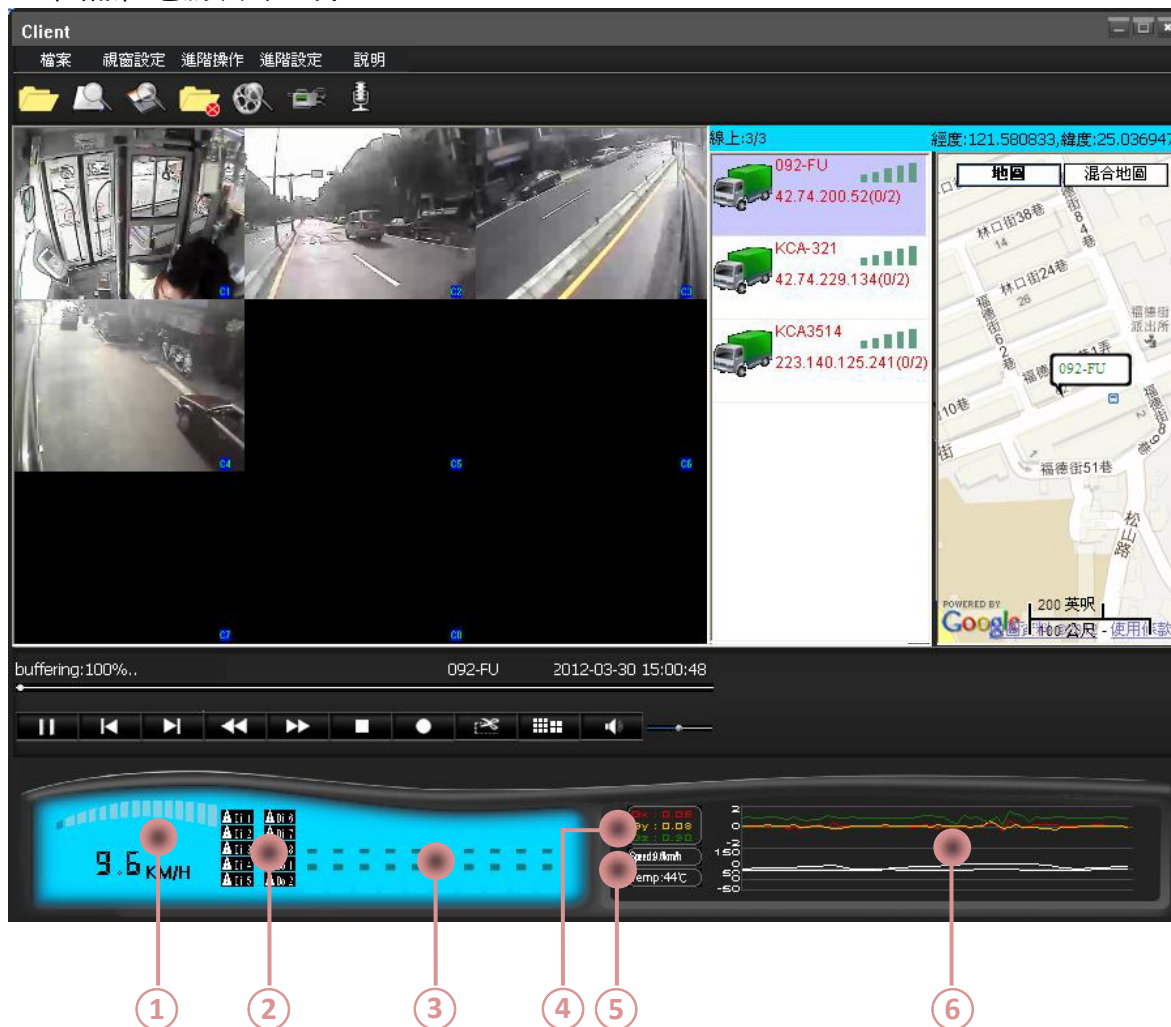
Client

檔案 視窗設定 進階操作 進階設定 說明

C1 C2 C3 C4 C5 C6 C7 C8

線上:3/3

092-FU
42.74.200.52(0/2)

KCA-321
42.74.229.134(0/2)

KCA3514
223.140.125.241(0/2)

經度:121.580833,緯度:25.036947

地圖 混合地圖

林口街38巷 林口街24巷 福德街62巷 福德街 派出所 092-FU 10巷 福德街51巷 松山路

POWERED BY Google 200 英呎 100 公尺 - 使用條款

buffering:100%.. 092-FU 2012-03-30 15:00:48

9.6 KM/H

Gx : 0.06
Gy : 0.08
Gz : 0.30

Speed:9.6km/h
Temp:44℃

1 2 3 4 5 6